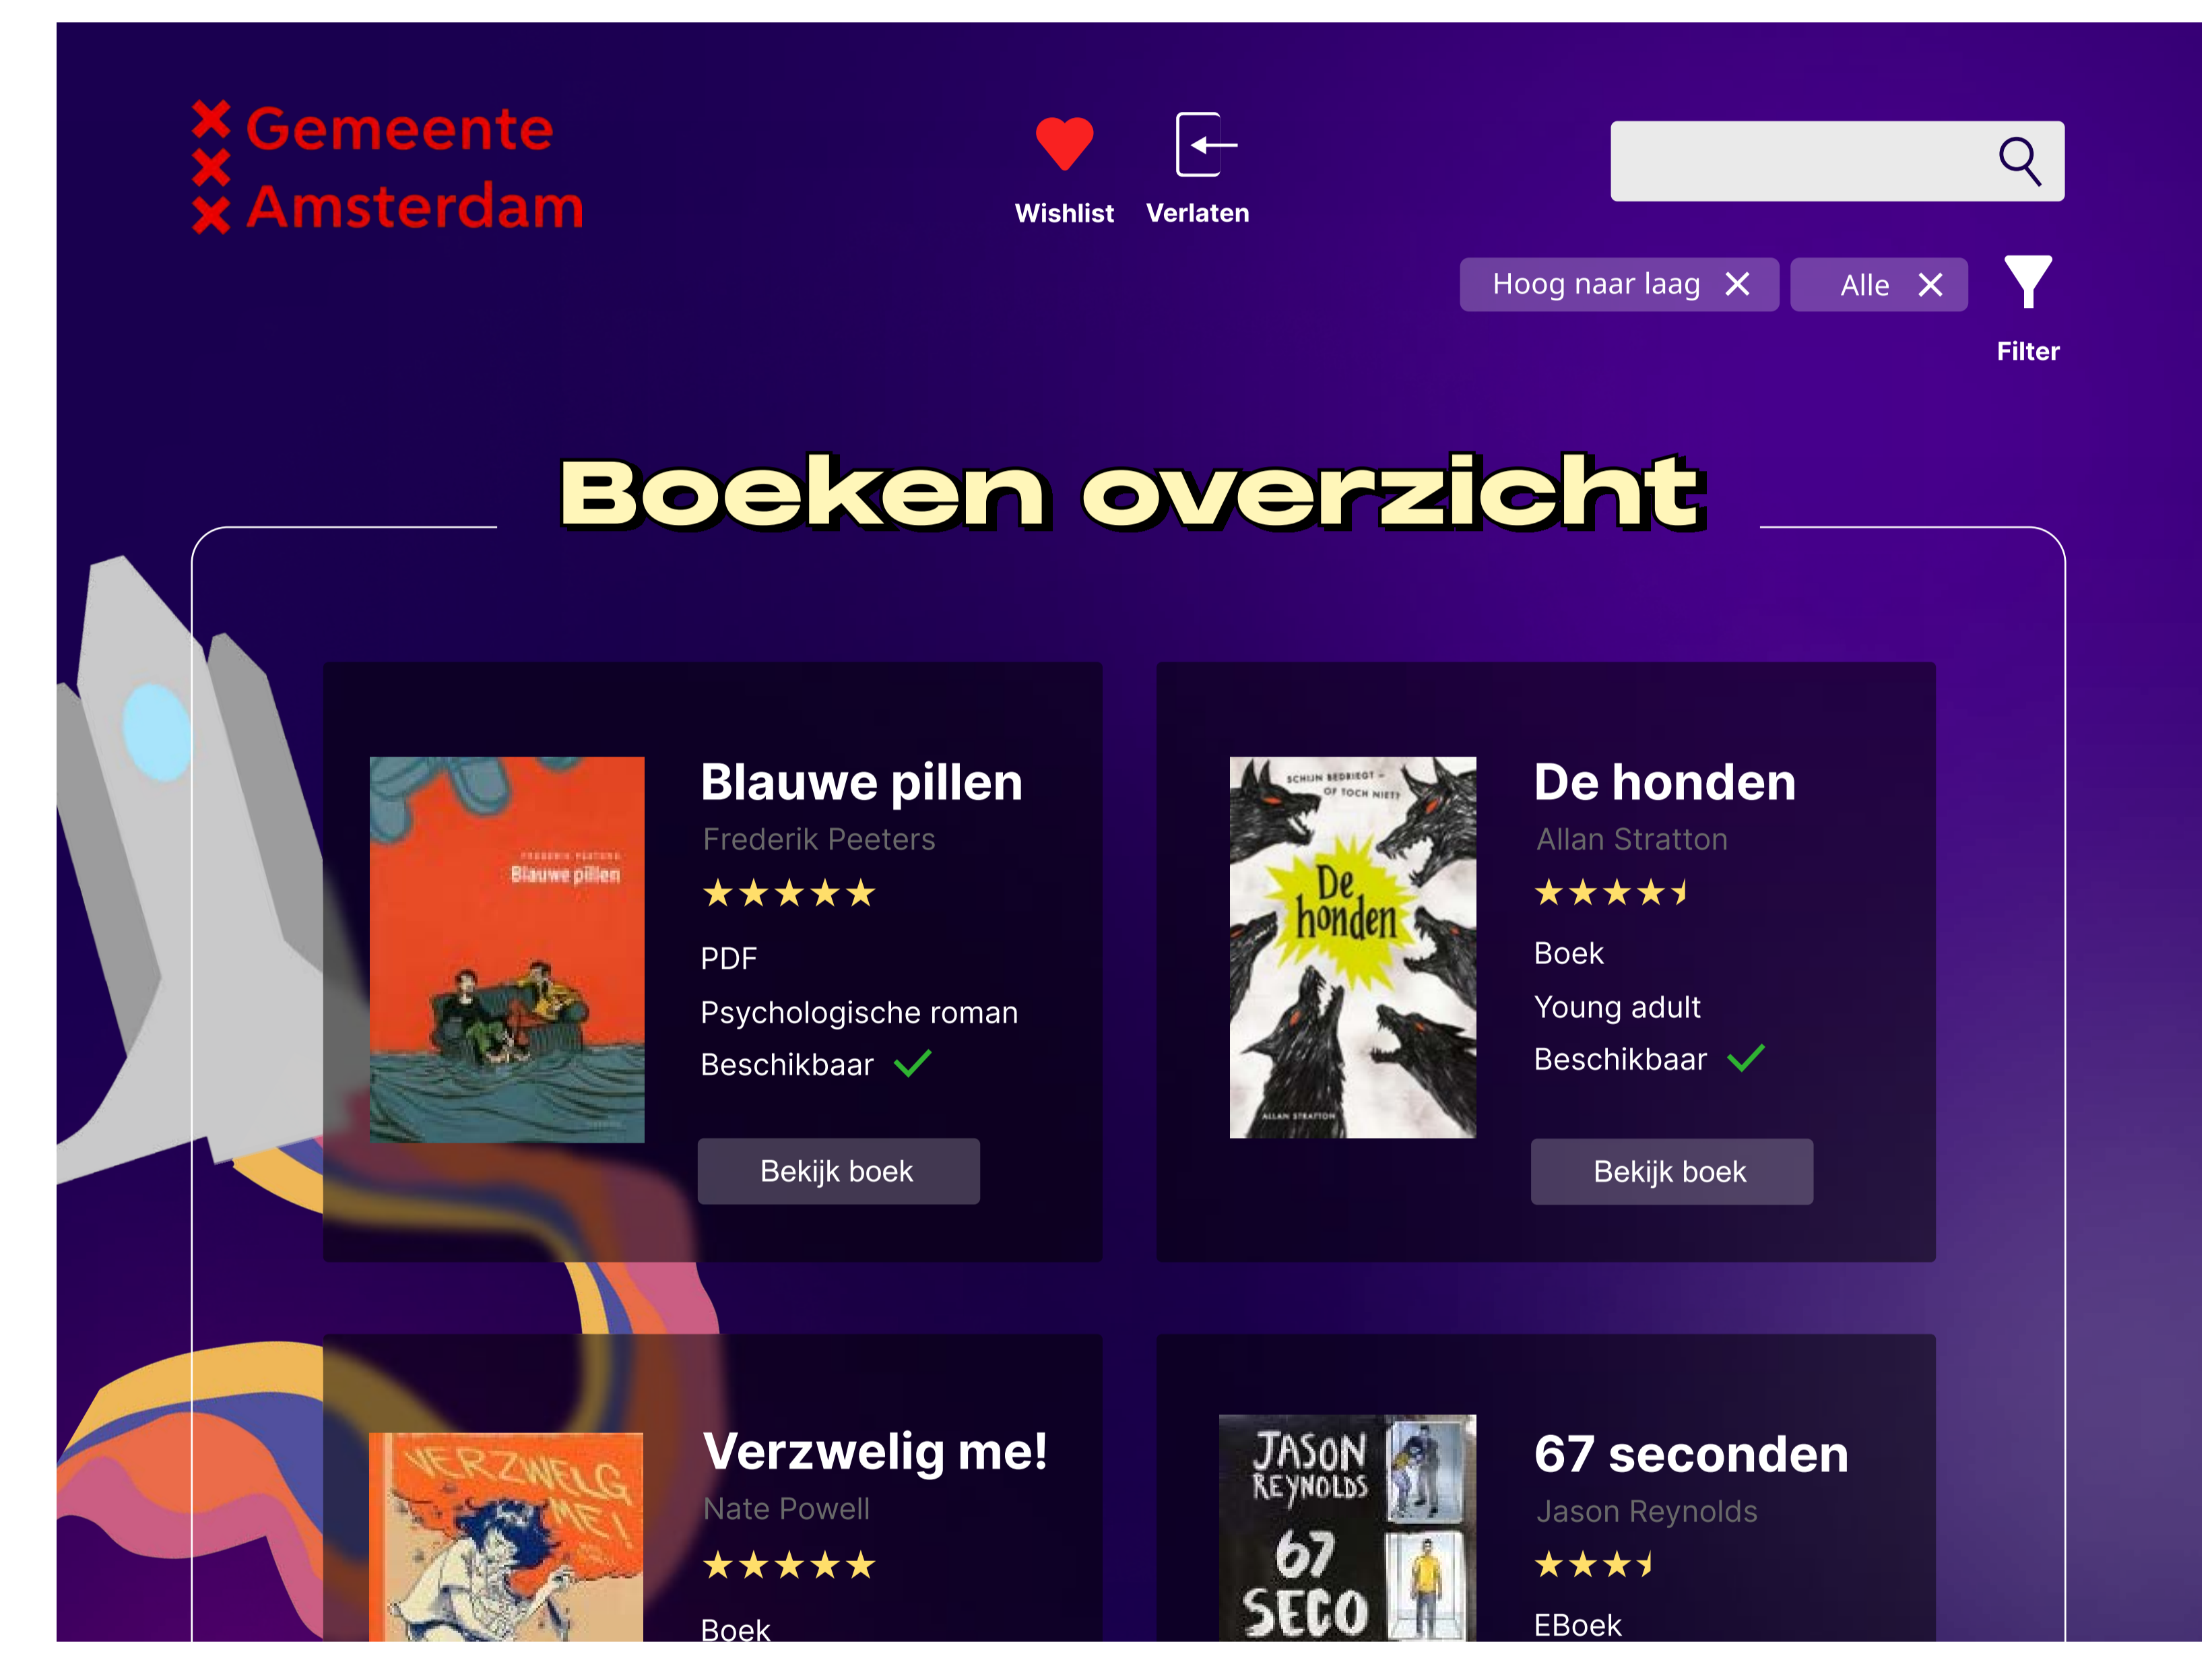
Gemeente Amsterdam

Wishlist

Verlaten

Hoog naar laag ✕

Alle ✕

Filter

Boeken overzicht

FREDERIK PEETERS
Blauwe pillen

Blauwe pillen
Frederik Peeters
★★★★★
PDF
Psychologische roman
Beschikbaar ✓
Bekijk boek

SCHIJN BEDRIEGT – OF TOCH NIET?
De honden
ALLAN STRATTON

De honden
Allan Stratton
★★★★½
Boek
Young adult
Beschikbaar ✓
Bekijk boek

VERZWELG ME!

Verzwelig me!
Nate Powell
★★★★★
Boek

JASON REYNOLDS
67 SECO

67 seconden
Jason Reynolds
★★★½
EBoek